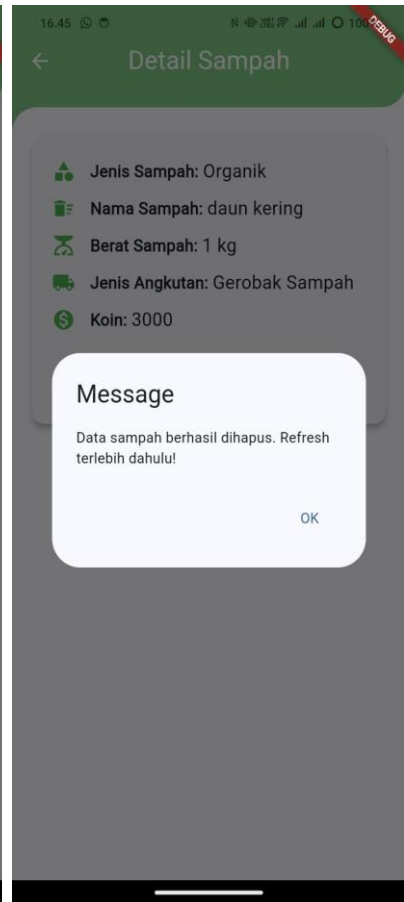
16.45

DEBUG

Detail Sampah

Jenis Sampah: Organik
Nama Sampah: daun kering
Berat Sampah: 1 kg
Jenis Angkutan: Gerobak Sampah
Koin: 3000

Message

Data sampah berhasil dihapus. Refresh terlebih dahulu!

OK